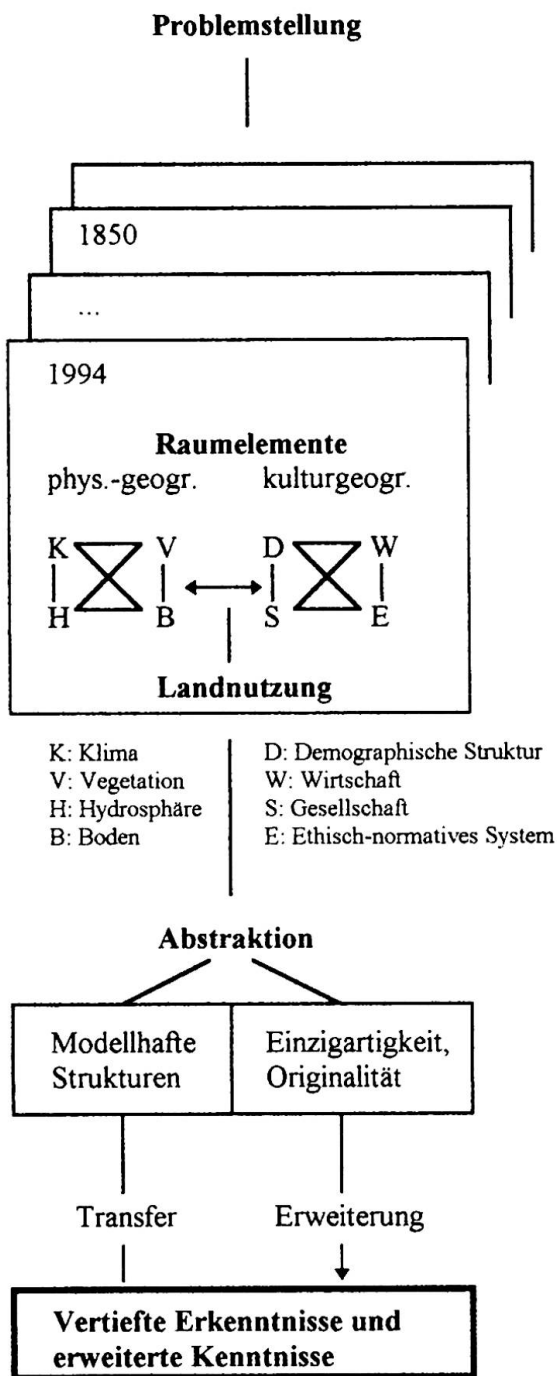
Problemstellung

1850

...

1994

Raumelemente

phys.-geogr. kulturgeogr.

K V D W

H B S E

Landnutzung

K: Klima
V: Vegetation
H: Hydrosphäre
B: Boden

D: Demographische Struktur
W: Wirtschaft
S: Gesellschaft
E: Ethisch-normatives System

Abstraktion

Modellhafte Strukturen

Einzigartigkeit, Originalität

Transfer

Erweiterung

Vertiefte Erkenntnisse und erweiterte Kenntnisse